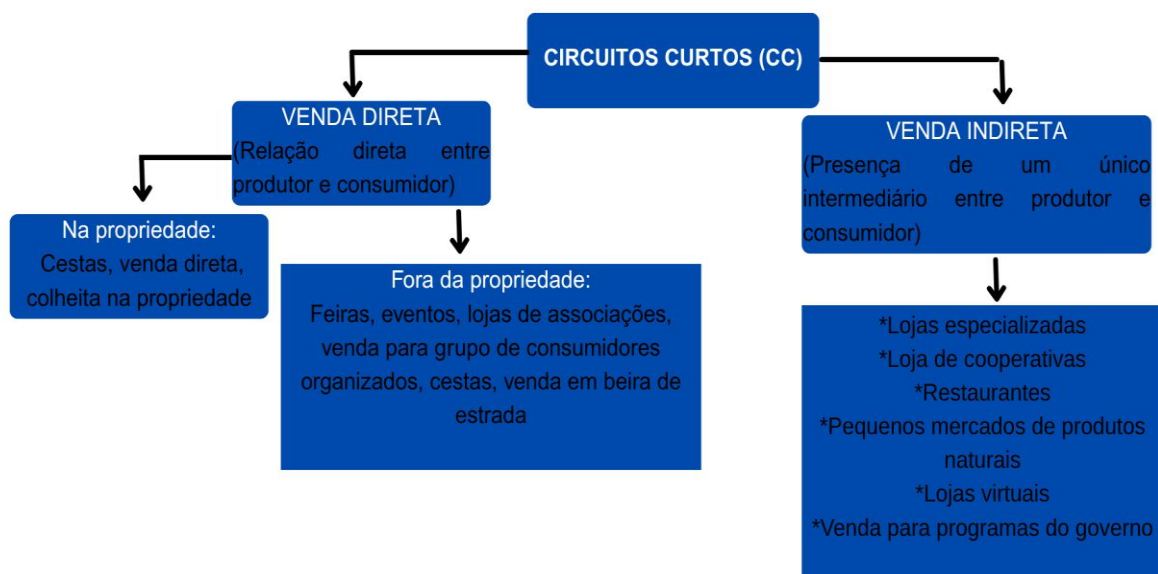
CIRCUITOS CURTOS (CC)

VENDA DIRETA
(Relação direta entre produtor e consumidor)

VENDA INDIRETA
(Presença de um único intermediário entre produtor e consumidor)

Na propriedade:
Cestas, venda direta, colheita na propriedade

Fora da propriedade:
Feiras, eventos, lojas de associações, venda para grupo de consumidores organizados, cestas, venda em beira de estrada

*Lojas especializadas
*Loja de cooperativas
*Restaurantes
*Pequenos mercados de produtos naturais
*Lojas virtuais
*Venda para programas do governo